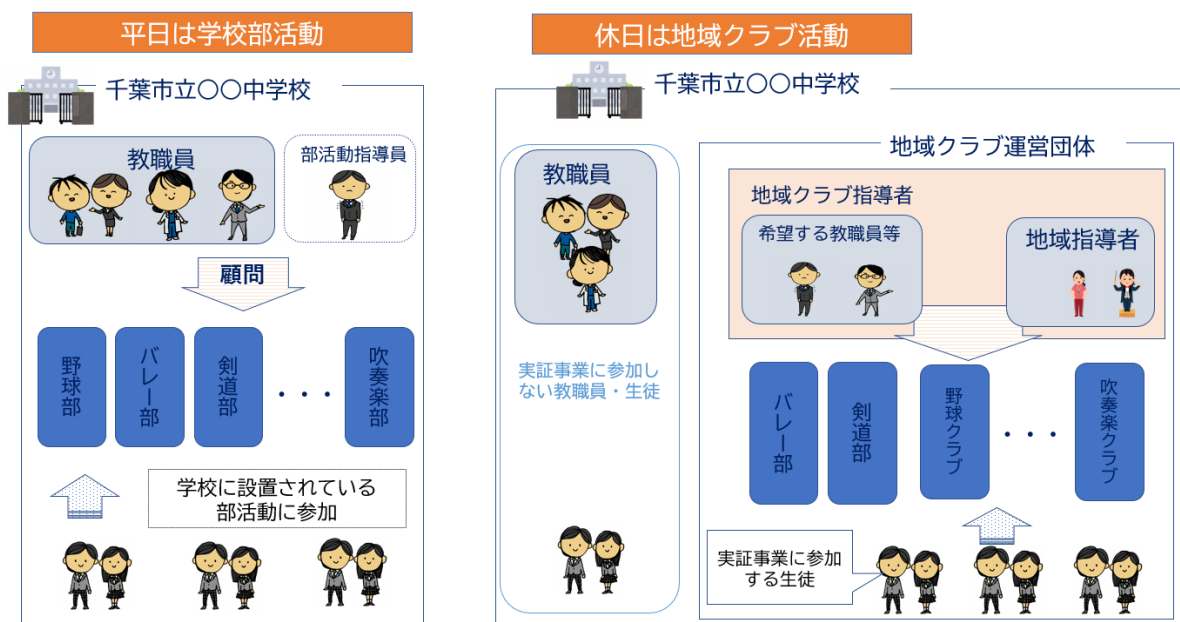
平日は学校部活動

千葉市立〇〇中学校

教職員

部活動指導員

顧問

野球部

バレー部

剣道部

・・・

吹奏楽部

学校に設置されている部活動に参加

休日は地域クラブ活動

千葉市立〇〇中学校

教職員

実証事業に参加しない教職員・生徒

地域クラブ運営団体

地域クラブ指導者

希望する教職員等

地域指導者

バレー部

剣道部

野球クラブ

・・・

吹奏楽クラブ

実証事業に参加する生徒